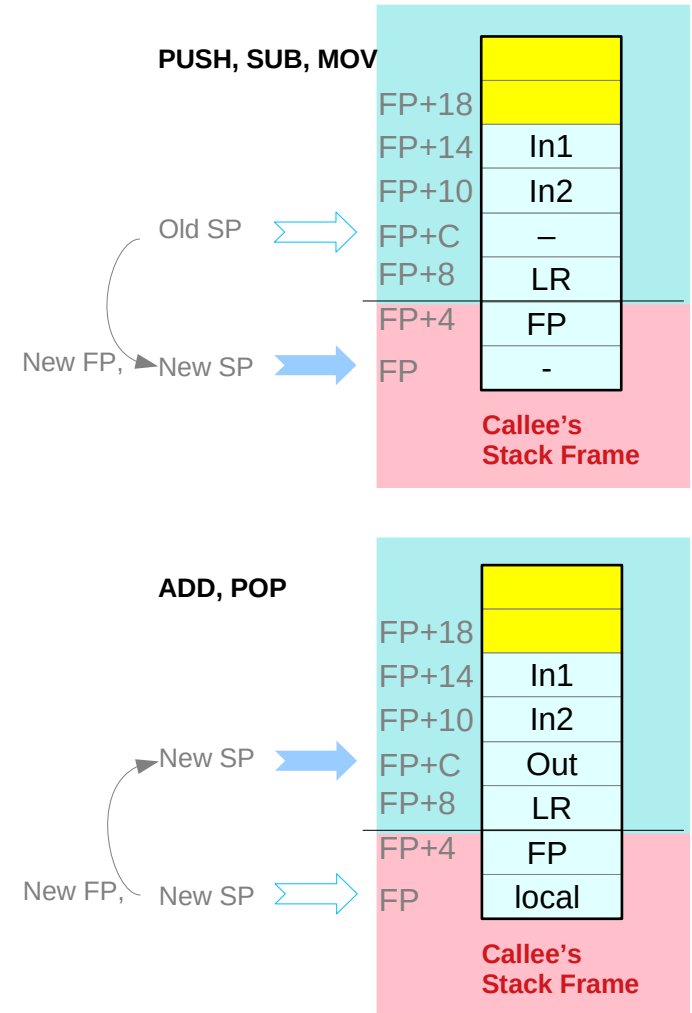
PUSH, SUB, MOV

| | |
|---|---|
| | |
| FP+18 | |
| FP+14 | In1 |
| FP+10 | In2 |
| FP+C | – |
| FP+8 | LR |
| FP+4 | FP |
| FP | - |

Old SP
New FP, New SP

Callee's Stack Frame

ADD, POP

| | |
|---|---|
| | |
| FP+18 | |
| FP+14 | In1 |
| FP+10 | In2 |
| FP+C | Out |
| FP+8 | LR |
| FP+4 | FP |
| FP | local |

New SP
New FP, New SP

Callee's Stack Frame